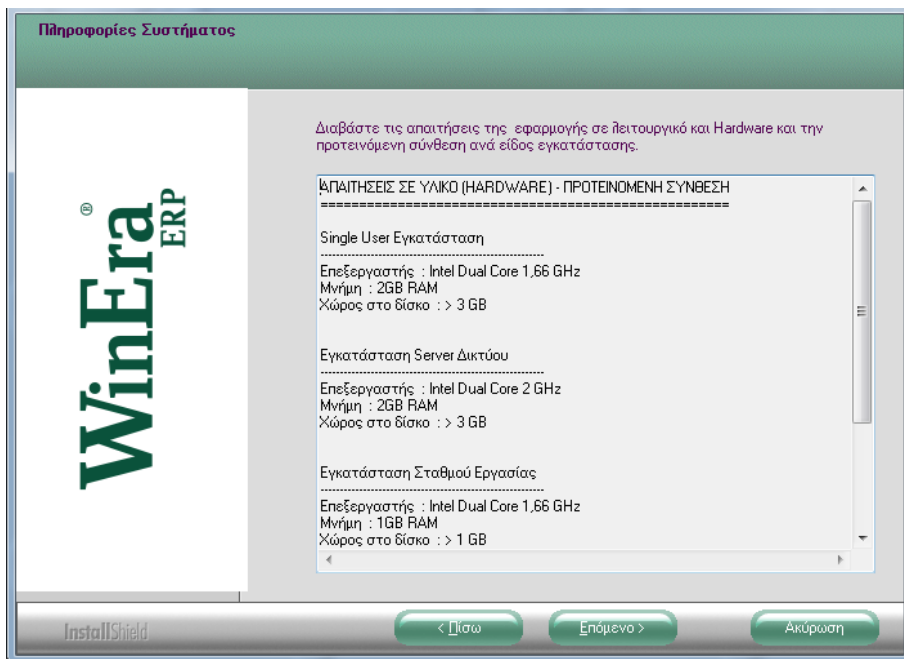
Πληροφορίες Συστήματος

WinEra® ERP

Διαβάστε τις απαιτήσεις της εφαρμογής σε λειτουργικό και Hardware και την προτεινόμενη σύνθεση ανά είδος εγκατάστασης.

ΑΠΑΙΤΗΣΕΙΣ ΣΕ ΥΛΙΚΟ (HARDWARE) - ΠΡΟΤΕΙΝΟΜΕΝΗ ΣΥΝΘΕΣΗ
====================================================

Single User Εγκατάσταση
---------------------------------------------
Επεξεργαστής : Intel Dual Core 1,66 GHz
Μνήμη : 2GB RAM
Χώρος στο δίσκο : > 3 GB

Εγκατάσταση Server Δικτύου
---------------------------------------------
Επεξεργαστής : Intel Dual Core 2 GHz
Μνήμη : 2GB RAM
Χώρος στο δίσκο : > 3 GB

Εγκατάσταση Σταθμού Εργασίας
---------------------------------------------
Επεξεργαστής : Intel Dual Core 1,66 GHz
Μνήμη : 1GB RAM
Χώρος στο δίσκο : > 1 GB

InstallShield

< Πίσω

Επόμενο >

Ακύρωση